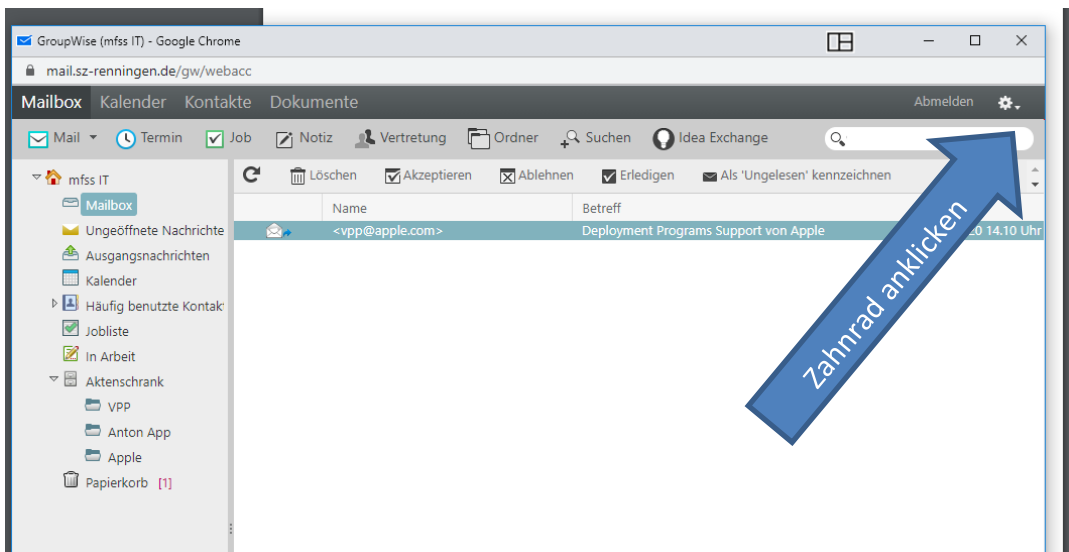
GroupWise (mfss IT) - Google Chrome

mail.sz-renningen.de/gw/webacc

Mailbox Kalender Kontakte Dokumente

Abmelden

Mail Termin Job Notiz Vertretung Ordner Suchen Idea Exchange

Löschen Akzeptieren Ablehnen Erledigen Als 'Ungelesen' kennzeichnen

mfss IT
Mailbox
Ungeöffnete Nachrichte
Ausgangsnachrichten
Kalender
Häufig benutzte Kontakt
Jobliste
In Arbeit
Aktenschrank
VPP
Anton App
Apple
Papierkorb [1]

| Name | Betreff | |
|---|---|---|
| <vpp@apple.com> | Deployment Programs Support von Apple | 20 14.10 Uhr |

Zahnrad anklicken